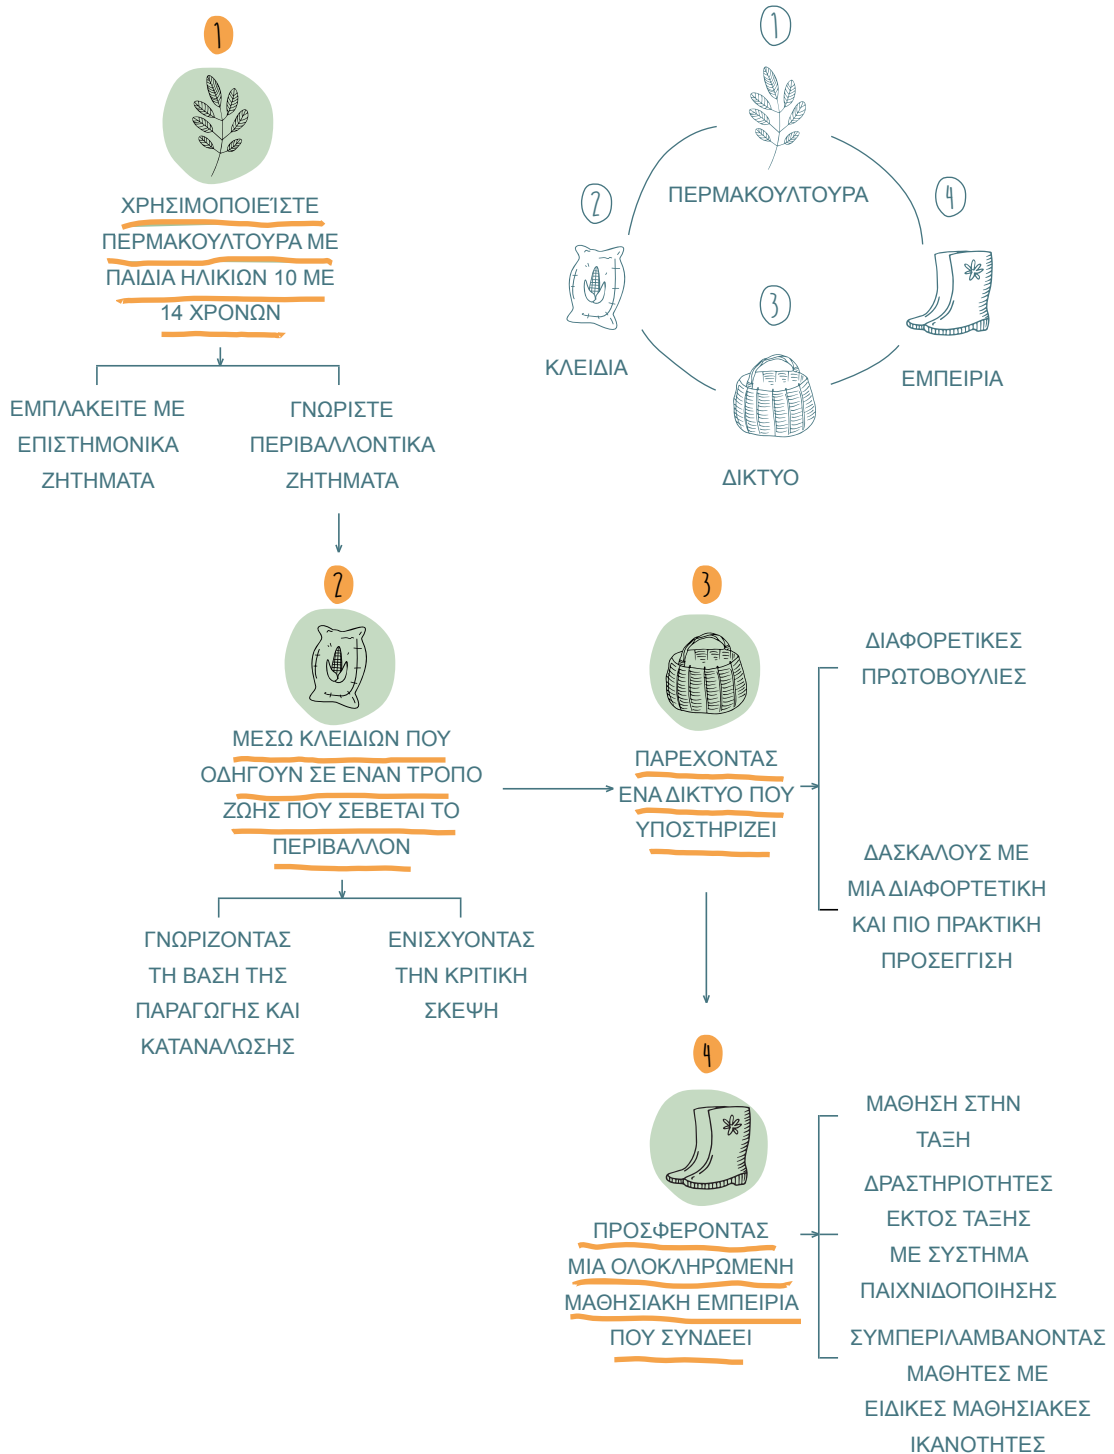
1

ΧΡΗΣΙΜΟΠΟΙΕΊΣΤΕ ΠΕΡΜΑΚΟΥΛΤΟΥΡΑ ΜΕ ΠΑΙΔΙΑ ΗΛΙΚΙΩΝ 10 ΜΕ 14 ΧΡΟΝΩΝ

ΕΜΠΛΑΚΕΙΤΕ ΜΕ ΕΠΙΣΤΗΜΟΝΙΚΑ ΖΗΤΗΜΑΤΑ

ΓΝΩΡΙΣΤΕ ΠΕΡΙΒΑΛΛΟΝΤΙΚΑ ΖΗΤΗΜΑΤΑ

1
ΠΕΡΜΑΚΟΥΛΤΟΥΡΑ
2
ΚΛΕΙΔΙΑ
3
ΔΙΚΤΥΟ
4
ΕΜΠΕΙΡΙΑ

2

ΜΕΣΩ ΚΛΕΙΔΙΩΝ ΠΟΥ ΟΔΗΓΟΥΝ ΣΕ ΕΝΑΝ ΤΡΟΠΟ ΖΩΗΣ ΠΟΥ ΣΕΒΕΤΑΙ ΤΟ ΠΕΡΙΒΑΛΛΟΝ

ΓΝΩΡΙΖΟΝΤΑΣ ΤΗ ΒΑΣΗ ΤΗΣ ΠΑΡΑΓΩΓΗΣ ΚΑΙ ΚΑΤΑΝΑΛΩΣΗΣ

ΕΝΙΣΧΥΟΝΤΑΣ ΤΗΝ ΚΡΙΤΙΚΗ ΣΚΕΨΗ

3

ΠΑΡΕΧΟΝΤΑΣ ΕΝΑ ΔΙΚΤΥΟ ΠΟΥ ΥΠΟΣΤΗΡΙΖΕΙ

ΔΙΑΦΟΡΕΤΙΚΕΣ ΠΡΩΤΟΒΟΥΛΙΕΣ

ΔΑΣΚΑΛΟΥΣ ΜΕ ΜΙΑ ΔΙΑΦΟΡΤΕΤΙΚΗ ΚΑΙ ΠΙΟ ΠΡΑΚΤΙΚΗ ΠΡΟΣΕΓΓΙΣΗ

4

ΠΡΟΣΦΕΡΟΝΤΑΣ ΜΙΑ ΟΛΟΚΛΗΡΩΜΕΝΗ ΜΑΘΗΣΙΑΚΗ ΕΜΠΕΙΡΙΑ ΠΟΥ ΣΥΝΔΕΕΙ

ΜΑΘΗΣΗ ΣΤΗΝ ΤΑΞΗ

ΔΡΑΣΤΗΡΙΟΤΗΤΕΣ ΕΚΤΟΣ ΤΑΞΗΣ ΜΕ ΣΥΣΤΗΜΑ ΠΑΙΧΝΙΔΟΠΟΙΗΣΗΣ

ΣΥΜΠΕΡΙΛΑΜΒΑΝΟΝΤΑΣ ΜΑΘΗΤΕΣ ΜΕ ΕΙΔΙΚΕΣ ΜΑΘΗΣΙΑΚΕΣ ΙΚΑΝΟΤΗΤΕΣ